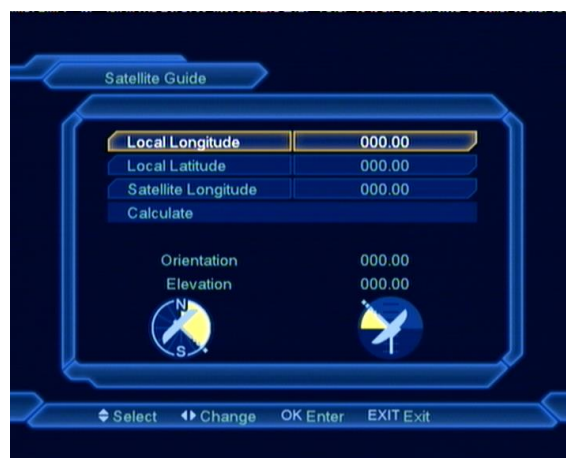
Satellite Guide

| Local Longitude | 000.00 |
|---|---|
| Local Latitude | 000.00 |
| Satellite Longitude | 000.00 |
| Calculate | |

Orientation 000.00
Elevation 000.00

N
S

Select Change OK Enter EXIT Exit